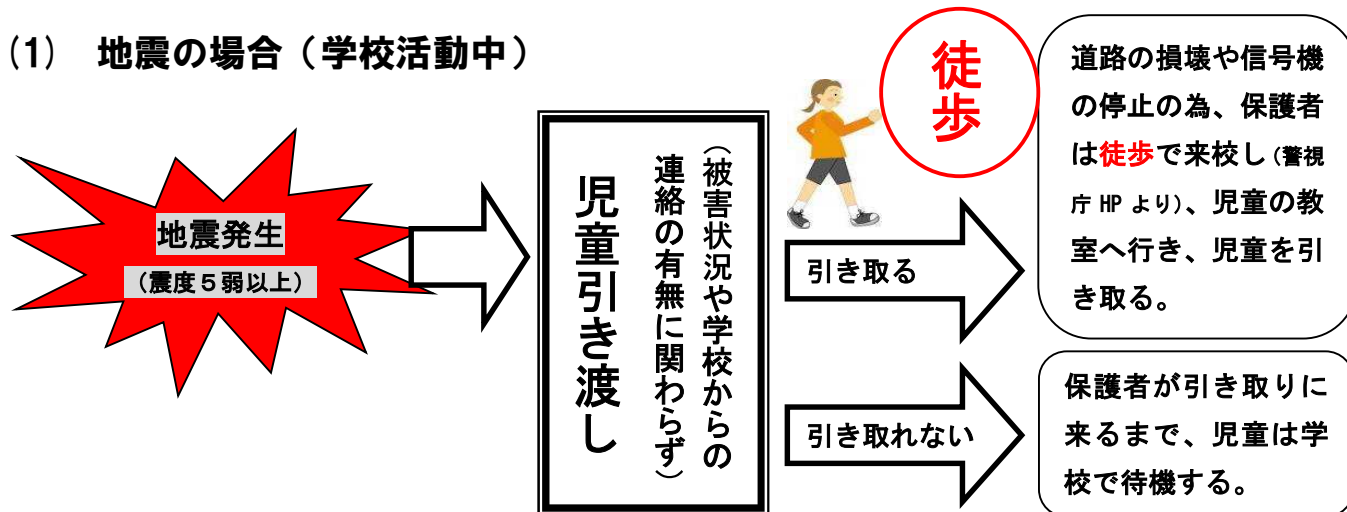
(1)　地震の場合（学校活動中）

地震発生
（震度５弱以上）

（被害状況や学校からの連絡の有無に関わらず）
児童引き渡し

徒歩

引き取る

道路の損壊や信号機の停止の為、保護者は徒歩で来校し（警視庁 HP より）、児童の教室へ行き、児童を引き取る。

引き取れない

保護者が引き取りに来るまで、児童は学校で待機する。